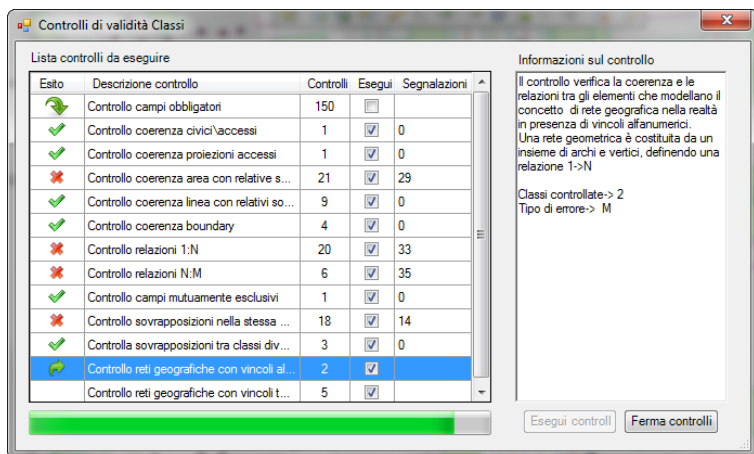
Controlli di validità Classi

Lista controlli da eseguire

| Esito | Descrizione controllo | Controlli | Esegui | Segnalazioni |
|---|---|---|---|---|
| | Controllo campi obbligatori | 150 | | |
| | Controllo coerenza civici\accessi | 1 | | 0 |
| | Controllo coerenza proiezioni accessi | 1 | | 0 |
| | Controllo coerenza area con relative s... | 21 | | 29 |
| | Controllo coerenza linea con relativi so... | 9 | | 0 |
| | Controllo coerenza boundary | 4 | | 0 |
| | Controllo relazioni 1:N | 20 | | 33 |
| | Controllo relazioni N:M | 6 | | 35 |
| | Controllo campi mutuamente esclusivi | 1 | | 0 |
| | Controllo sovrapposizioni nella stessa ... | 18 | | 14 |
| | Controlla sovrapposizioni tra classi div... | 3 | | 0 |
| | Controllo reti geografiche con vincoli al... | 2 | | |
| | Controllo reti geografiche con vincoli t... | 5 | | |

Informazioni sul controllo

Il controllo verifica la coerenza e le relazioni tra gli elementi che modellano il concetto di rete geografica nella realtà in presenza di vincoli alfanumerici.
Una rete geometrica è costituita da un insieme di archi e vertici, definendo una relazione 1->N

Classi controllate-> 2
Tipo di errore-> M

Esegui controlli
Ferma controlli